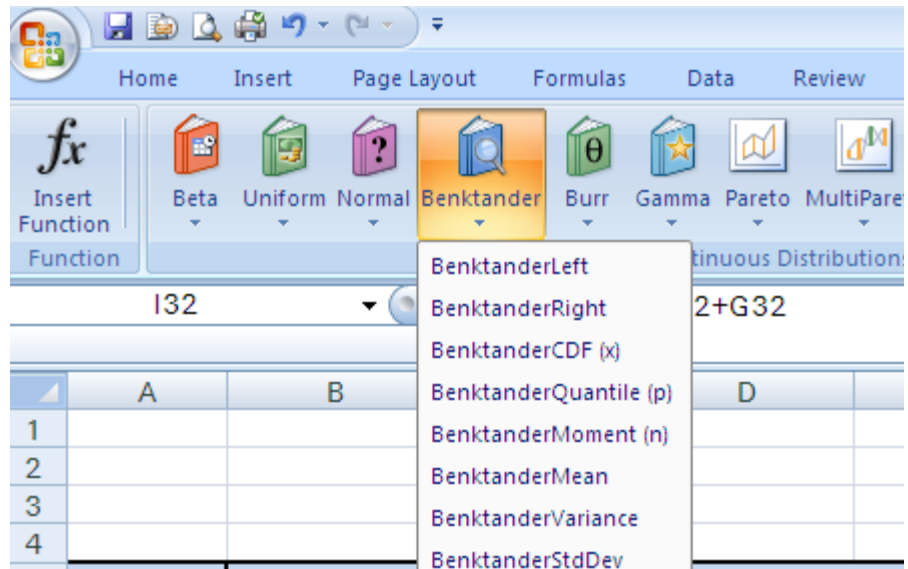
Home Insert Page Layout Formulas Data Review

$fx$
Insert Function
Function

Beta Uniform Normal Benktander Burr Gamma Pareto MultiPare

tinuous Distributions

I32

2+G32

BenktanderLeft
BenktanderRight
BenktanderCDF (x)
BenktanderQuantile (p)
BenktanderMoment (n)
BenktanderMean
BenktanderVariance
BenktanderStdDev

| | A | B | | D |
|---|---|---|---|---|
| 1 | | | | |
| 2 | | | | |
| 3 | | | | |
| 4 | | | | |